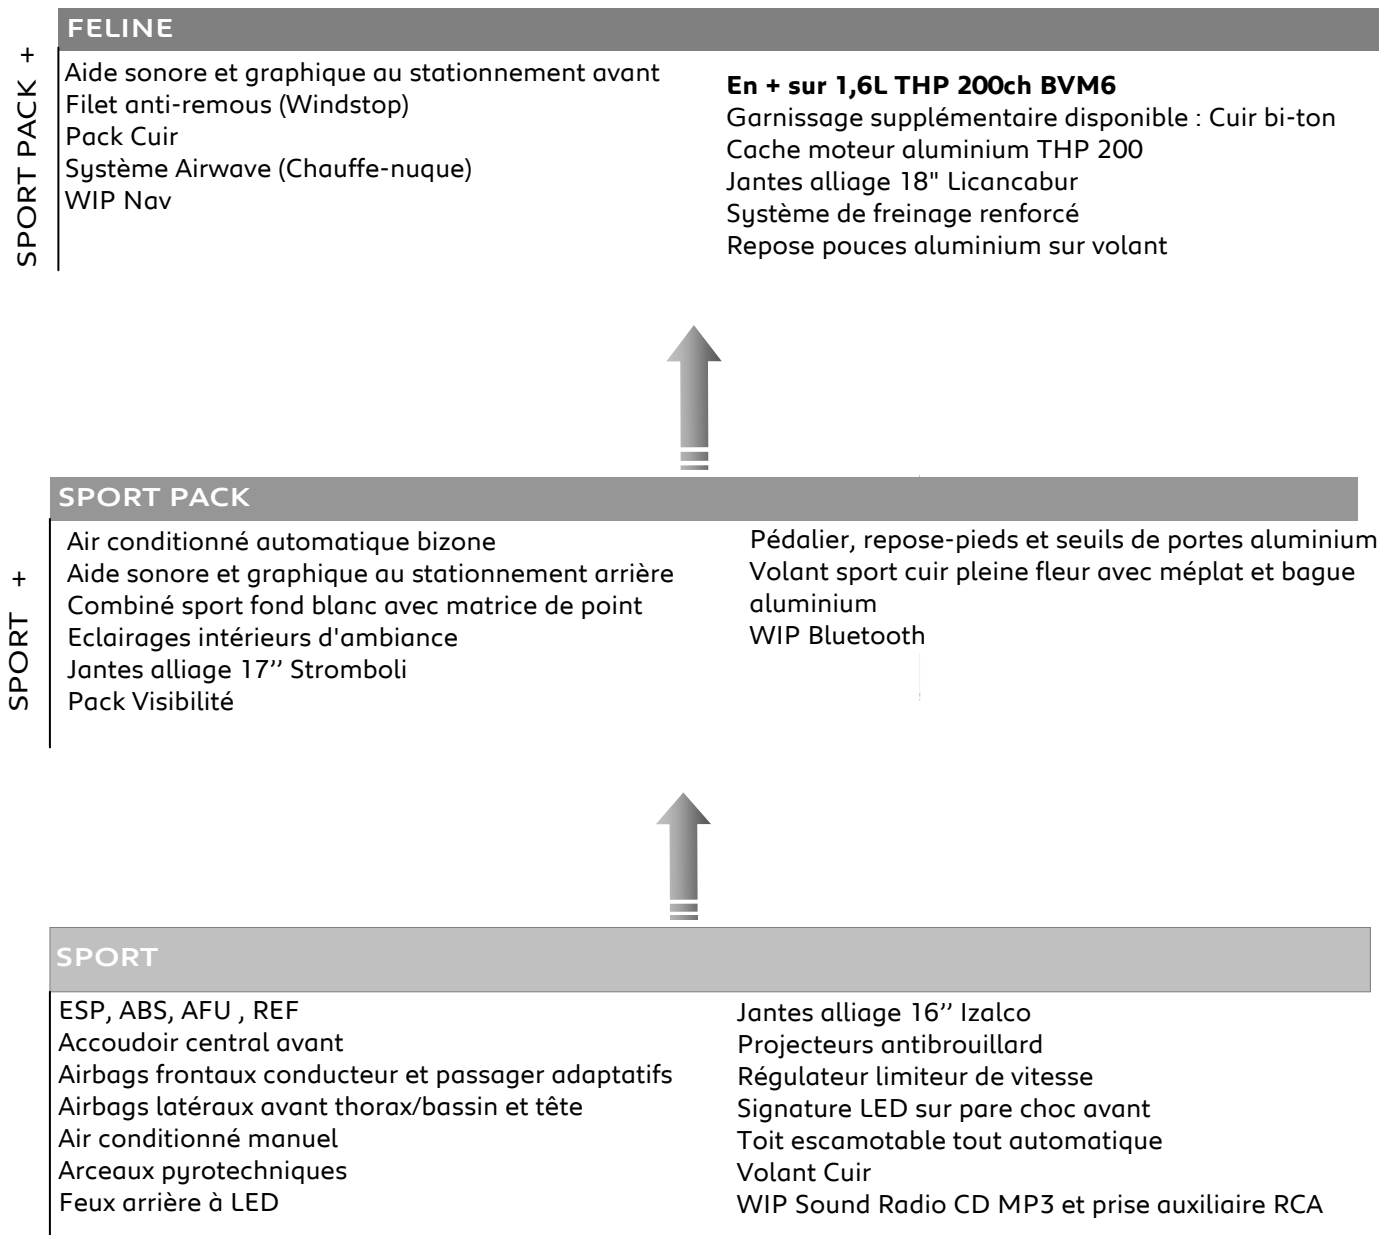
SPORT PACK +

FELINE

Aide sonore et graphique au stationnement avant
Filet anti-remous (Windstop)
Pack Cuir
Système Airwave (Chauffe-nuque)
WIP Nav

**En + sur 1,6L THP 200ch BVM6**
Garnissage supplémentaire disponible : Cuir bi-ton
Cache moteur aluminium THP 200
Jantes alliage 18" Licancabur
Système de freinage renforcé
Repose pouces aluminium sur volant

SPORT +

SPORT PACK

Air conditionné automatique bizone
Aide sonore et graphique au stationnement arrière
Combiné sport fond blanc avec matrice de point
Eclairages intérieurs d'ambiance
Jantes alliage 17'' Stromboli
Pack Visibilité

Pédalier, repose-pieds et seuils de portes aluminium
Volant sport cuir pleine fleur avec méplat et bague aluminium
WIP Bluetooth

SPORT

ESP, ABS, AFU , REF
Accoudoir central avant
Airbags frontaux conducteur et passager adaptatifs
Airbags latéraux avant thorax/bassin et tête
Air conditionné manuel
Arceaux pyrotechniques
Feux arrière à LED

Jantes alliage 16'' Izalco
Projecteurs antibrouillard
Régulateur limiteur de vitesse
Signature LED sur pare choc avant
Toit escamotable tout automatique
Volant Cuir
WIP Sound Radio CD MP3 et prise auxiliaire RCA